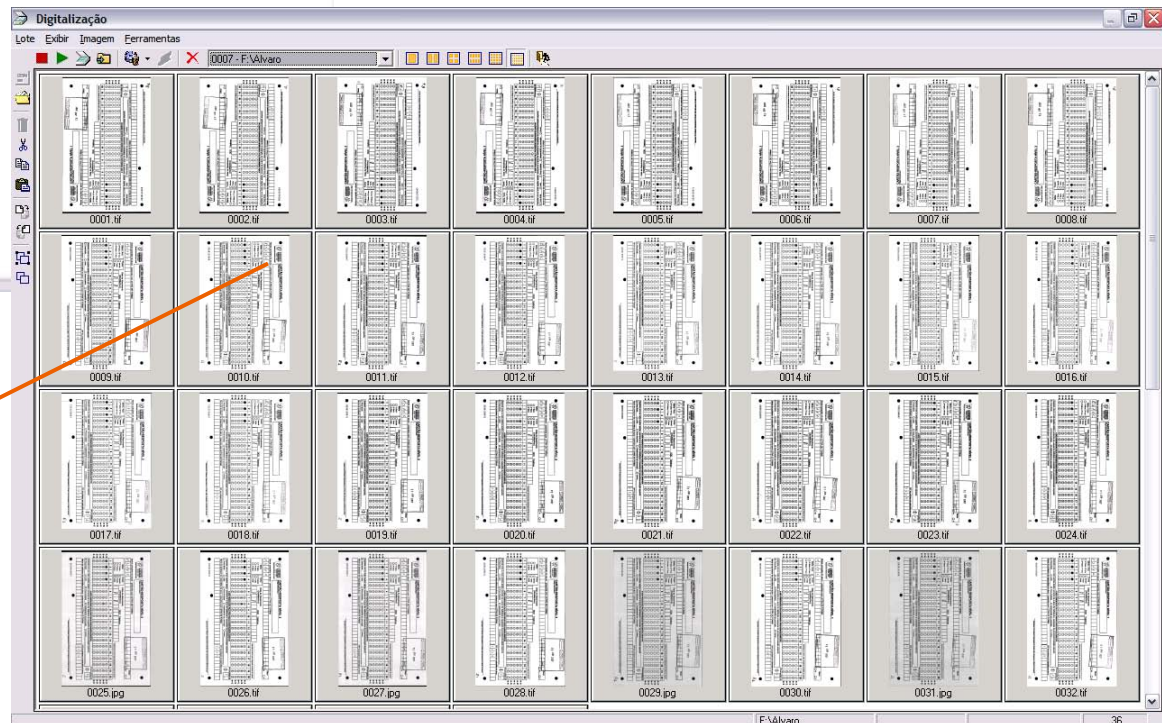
Digitalização

Lote Exibir Imagem Ferramentas

0007 - F:\Álvaro

0001.tif
0002.tif
0003.tif
0004.tif
0005.tif
0006.tif
0007.tif
0008.tif
0009.tif
0010.tif
0011.tif
0012.tif
0013.tif
0014.tif
0015.tif
0016.tif
0017.tif
0018.tif
0019.tif
0020.tif
0021.tif
0022.tif
0023.tif
0024.tif
0025.jpg
0026.tif
0027.jpg
0028.tif
0029.jpg
0030.tif
0031.jpg
0032.tif

F:\Álvaro
36